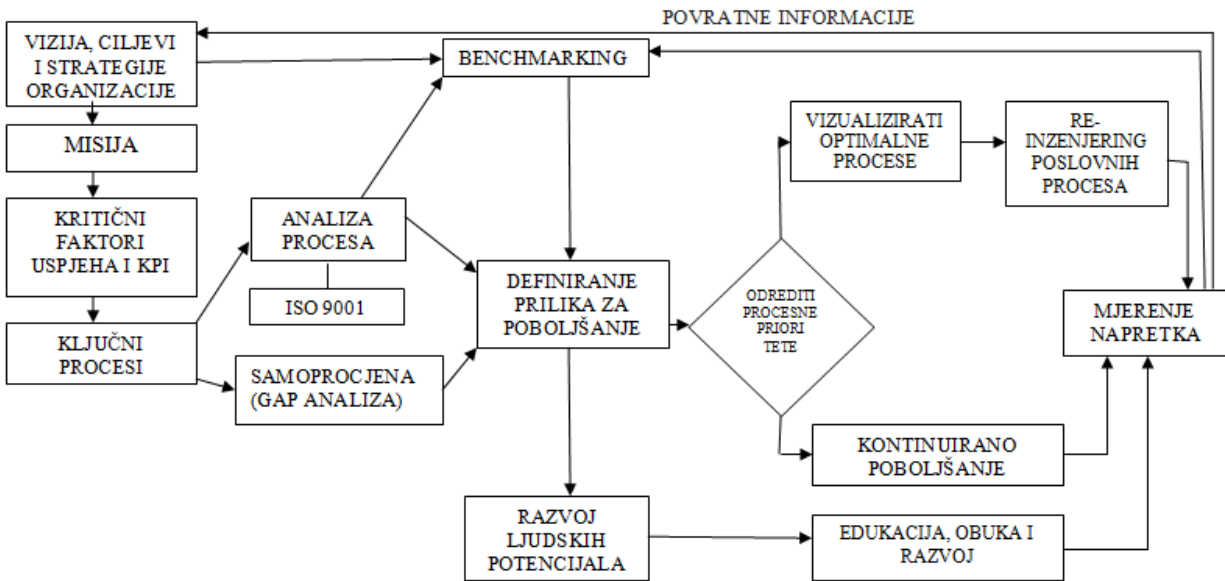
POVRATNE INFORMACIJE

VIZIJA, CILJEVI I STRATEGIJE ORGANIZACIJE

BENCHMARKING

MISIJA

KRITIČNI FAKTORI USPJEHA I KPI

KLJUČNI PROCESI

ANALIZA PROCESA

ISO 9001

SAMOPROCJENA (GAP ANALIZA)

DEFINIRANJE PRILIKA ZA POBOLJŠANJE

ODREDITI PROCESNE PRIORI TETE

VIZUALIZIRATI OPTIMALNE PROCESE

RE-INZENJERING POSLOVNIH PROCESA

MJERENJE NAPRETKA

KONTINUIRANO POBOLJŠANJE

RAZVOJ LJUDSKIH POTENCIJALA

EDUKACIJA, OBUKA I RAZVOJ